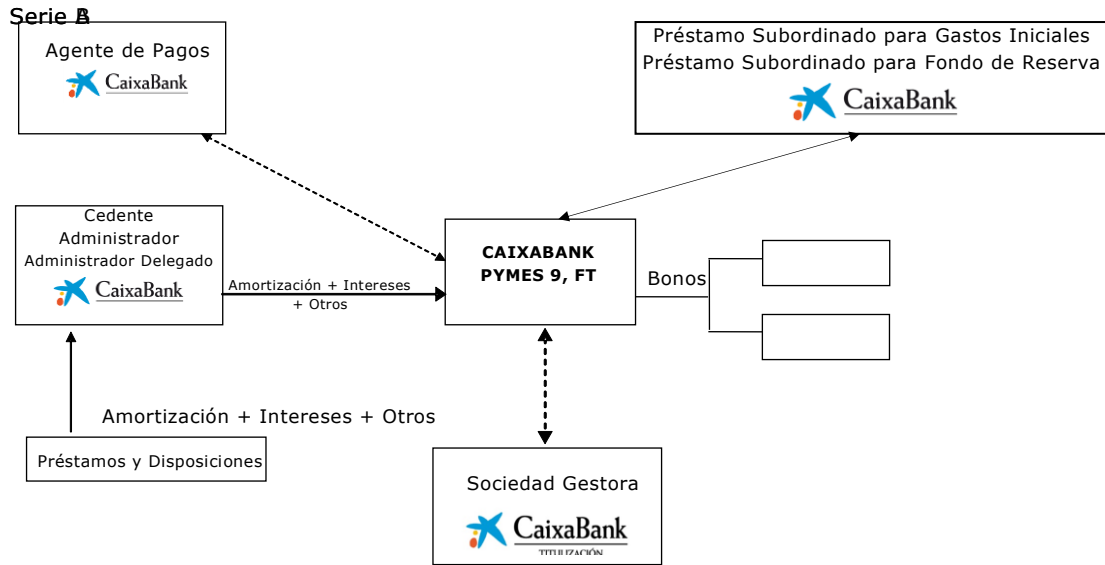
Serie B

Agente de Pagos
CaixaBank

Préstamo Subordinado para Gastos Iniciales
Préstamo Subordinado para Fondo de Reserva
CaixaBank

Cedente
Administrador
Administrador Delegado
CaixaBank

Amortización + Intereses + Otros

CAIXABANK PYMES 9, FT

Bonos

Amortización + Intereses + Otros

Préstamos y Disposiciones

Sociedad Gestora
CaixaBank
TITULIZACIÓN